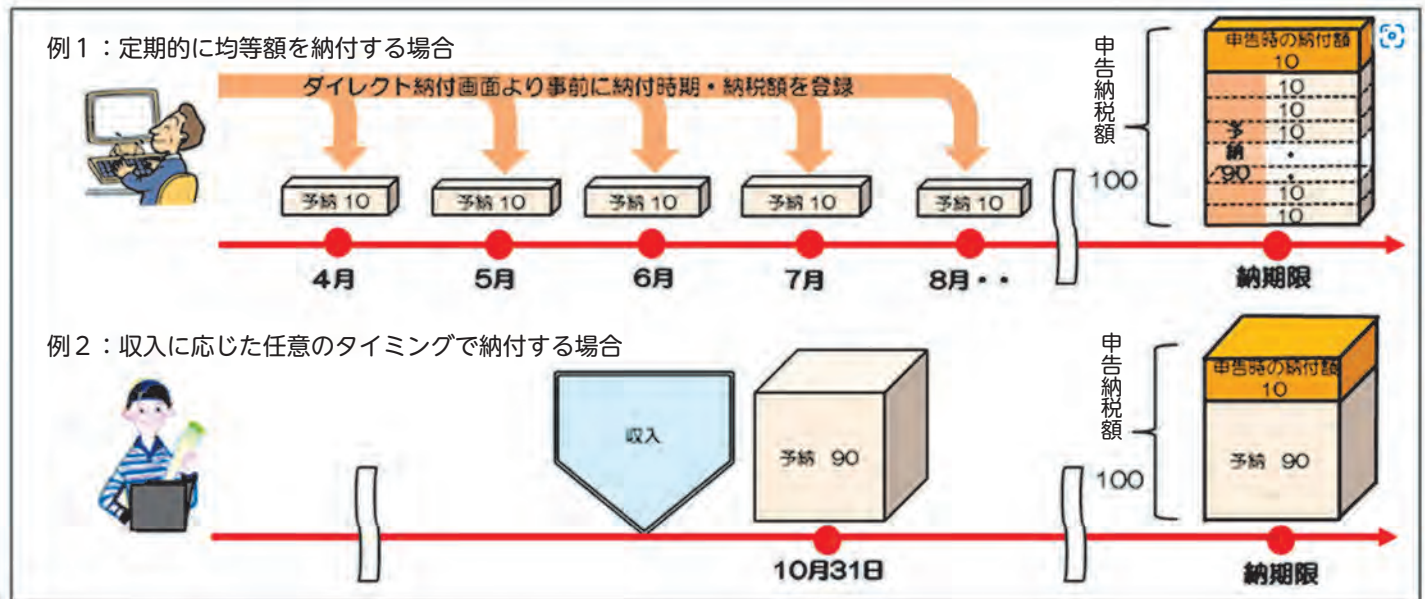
例１：定期的に均等額を納付する場合

ダイレクト納付画面より事前に納付時期・納税額を登録

予納 10

予納 10

予納 10

予納 10

予納 10

4月

5月

6月

7月

8月・・

申告納税額

100

申告時の納付額 10

10

10

10

・

・

10

10

予納 90

納期限

例２：収入に応じた任意のタイミングで納付する場合

収入

予納 90

10月31日

申告納税額

100

申告時の納付額 10

予納 90

納期限